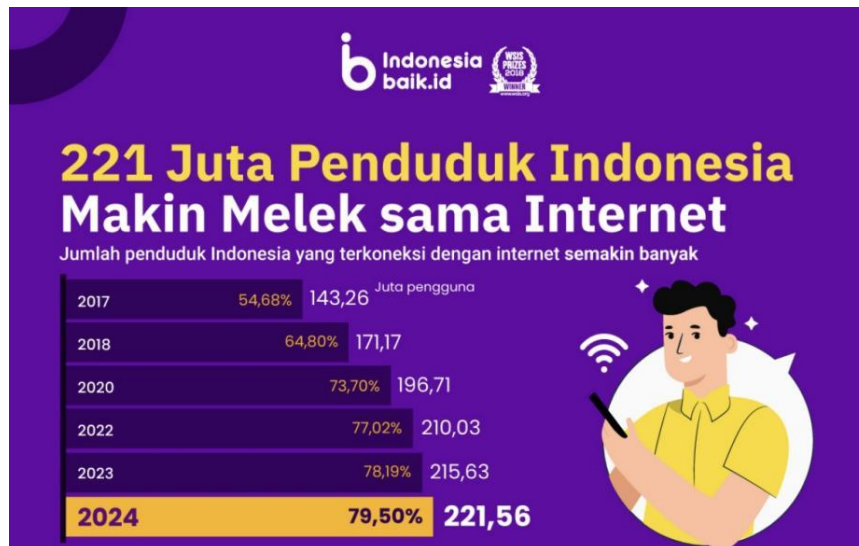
Indonesia baik.id

WSIS PRIZES 2018 WINNER

221 Juta Penduduk Indonesia Makin Melek sama Internet

Jumlah penduduk Indonesia yang terkoneksi dengan internet semakin banyak

| | | |
|---|---|---|
| 2017 | 54,68% | 143,26 Juta pengguna |
| 2018 | 64,80% | 171,17 |
| 2020 | 73,70% | 196,71 |
| 2022 | 77,02% | 210,03 |
| 2023 | 78,19% | 215,63 |
| 2024 | 79,50% | 221,56 |